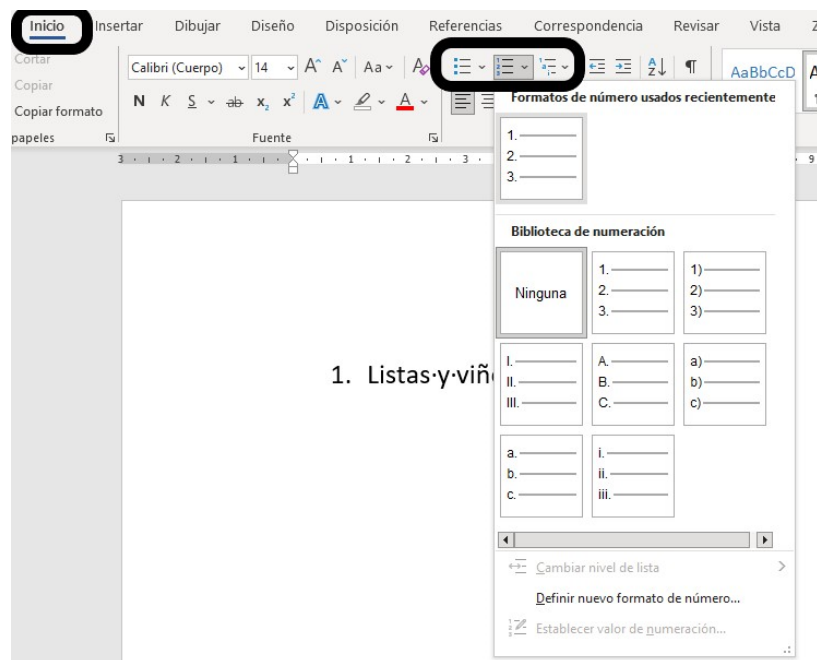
Inicio Insertar Dibujar Diseño Disposición Referencias Correspondencia Revisar Vista Z

Cortar
Copiar
Copiar formato
papeles

Calibri (Cuerpo) 14 A A Aa
N K S ab $x_2$ $x^2$ A A
Fuente

AaBbCcD

Formatos de número usados recientemente

1.
2.
3.

Biblioteca de numeración

Ninguna

1.
2.
3.

1)
2)
3)

I.
II.
III.

A.
B.
C.

a)
b)
c)

a.
b.
c.

i.
ii.
iii.

Cambiar nivel de lista

Definir nuevo formato de número...

Establecer valor de numeración...

1. Listas·y·viñ